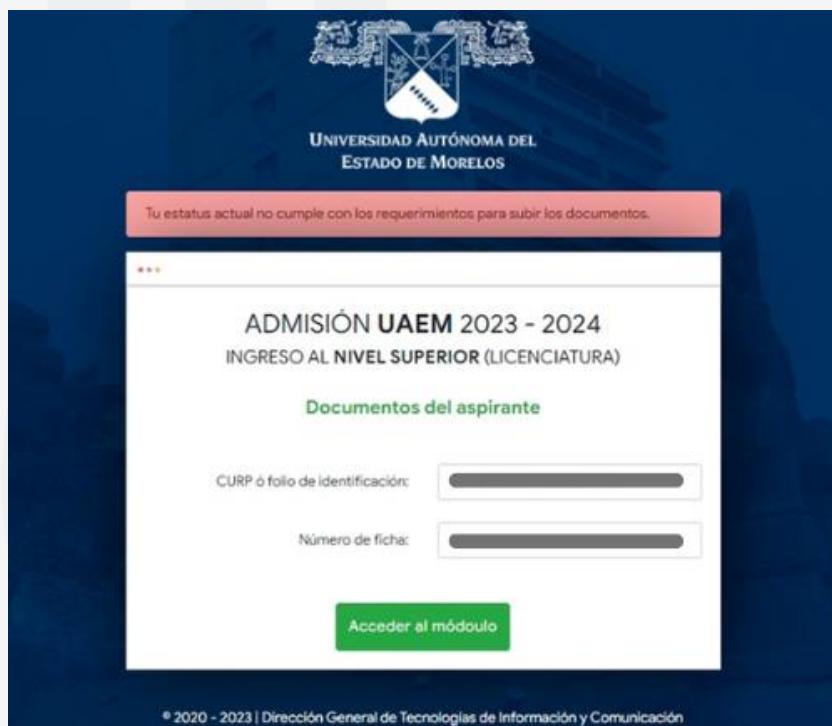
Universidad Autónoma del
Estado de Morelos

Tu estatus actual no cumple con los requerimientos para subir los documentos.

ADMISIÓN **UAEM** 2023 - 2024
INGRESO AL **NIVEL SUPERIOR** (LICENCIATURA)

Documentos del aspirante

CURP ó folio de identificación:

Número de ficha:

Acceder al módoulo

© 2020 - 2023 | Dirección General de Tecnologías de Información y Comunicación